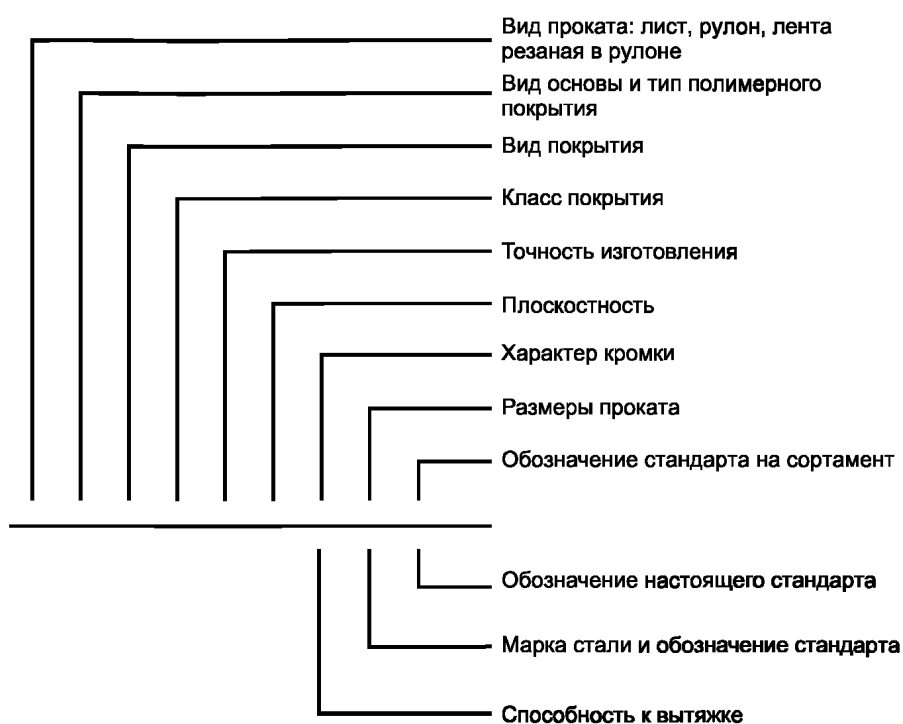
Вид проката: лист, рулон, лента резаная в рулоне

Вид основы и тип полимерного покрытия

Вид покрытия

Класс покрытия

Точность изготовления

Плоскостность

Характер кромки

Размеры проката

Обозначение стандарта на сортамент

Обозначение настоящего стандарта

Марка стали и обозначение стандарта

Способность к вытяжке